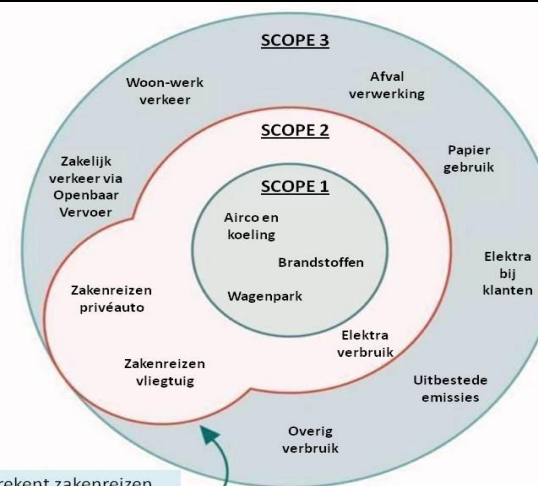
SCOPE 3

Woon-werk verkeer

Afval verwerking

SCOPE 2

Zakelijk verkeer via Openbaar Vervoer

Papier gebruik

SCOPE 1

Airco en koeling

Brandstoffen

Wagenpark

Elektra bij klanten

Zakenreizen privéauto

Elektra verbruik

Zakenreizen vliegtuig

Uitbestede emissies

Overig verbruik

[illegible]rekent zakenreizen